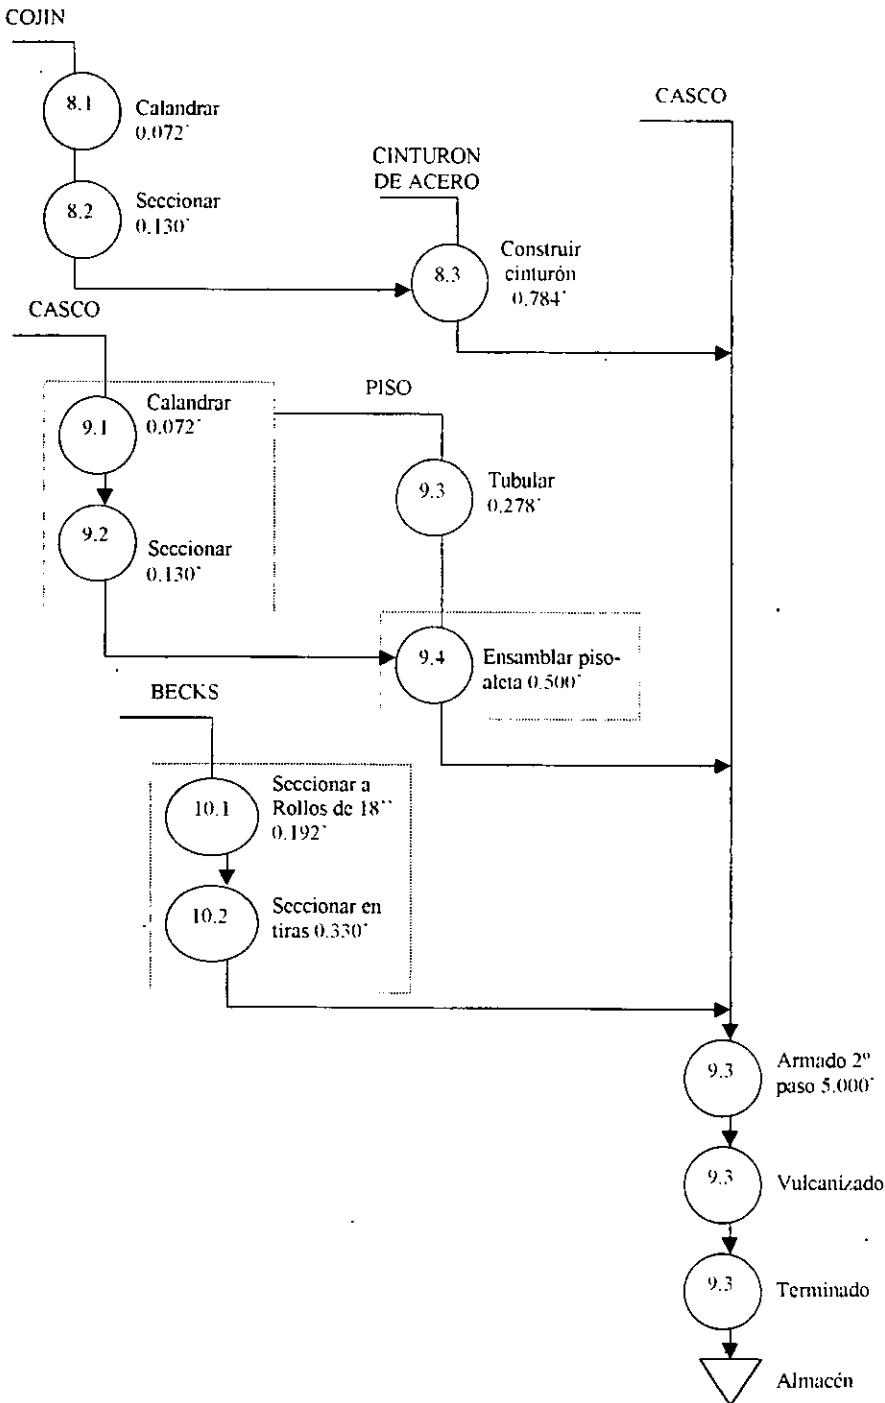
COJIN

8.1 Calandrar 0.072'

8.2 Seccionar 0.130'

CASCO

CINTURON DE ACERO

8.3 Construir cinturón 0.784'

CASCO

9.1 Calandrar 0.072'

PISO

9.3 Tubular 0.278'

9.2 Seccionar 0.130'

9.4 Ensamblar pisoaleta 0.500'

BECKS

10.1 Seccionar a Rollos de 18'' 0.192'

10.2 Seccionar en tiras 0.330'

9.3 Armado 2º paso 5.000'

9.3 Vulcanizado

9.3 Terminado

Almacén